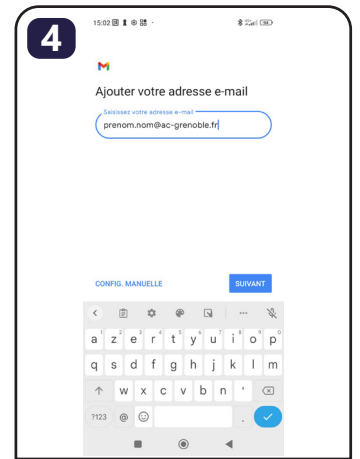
4

15:02

M

Ajouter votre adresse e-mail

Saisissez votre adresse e-mail

prenom.nom@ac-grenoble.fr

CONFIG. MANUELLE

SUIVANT

a z e r t y u i o p
q s d f g h j k l m
w x c v b n '

?123 @ ☺ .

1 2 3 4 5 6 7 8 9 0